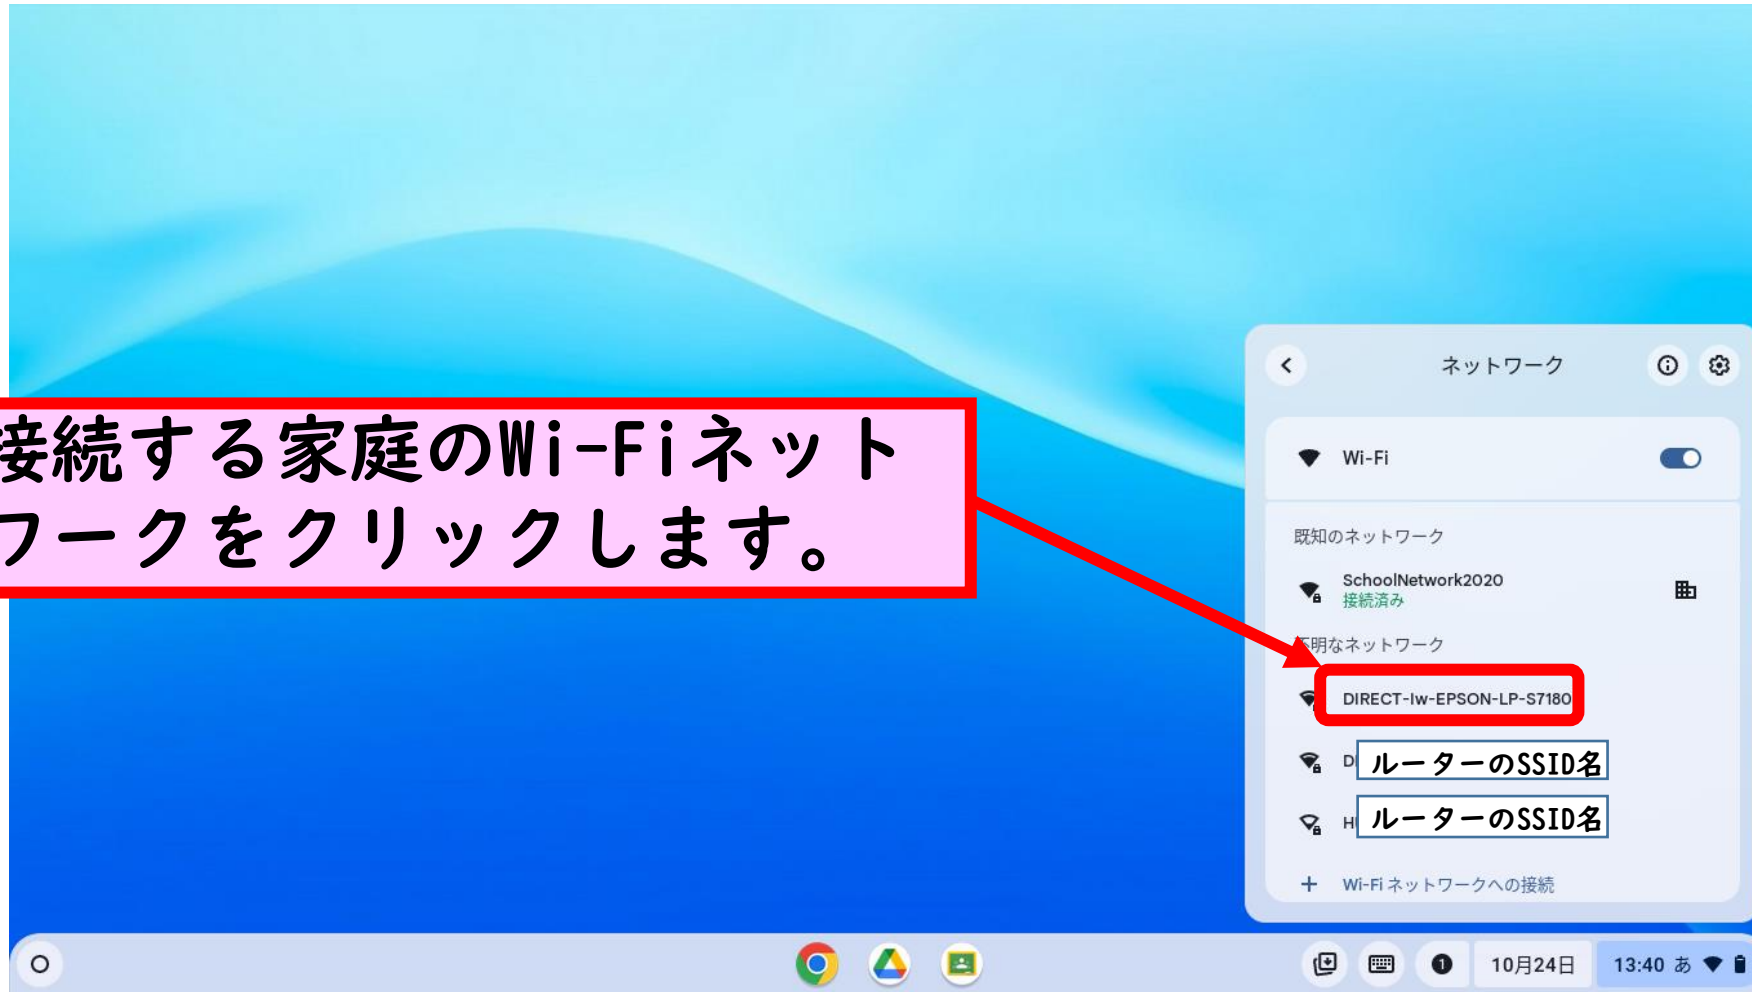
接続する家庭のWi-Fiネットワークをクリックします。

ネットワーク

Wi-Fi

既知のネットワーク

SchoolNetwork2020
接続済み

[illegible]明なネットワーク

DIRECT-Iw-EPSON-LP-S7180

D ルーターのSSID名

H ルーターのSSID名

+ Wi-Fi ネットワークへの接続

10月24日

13:40 あ